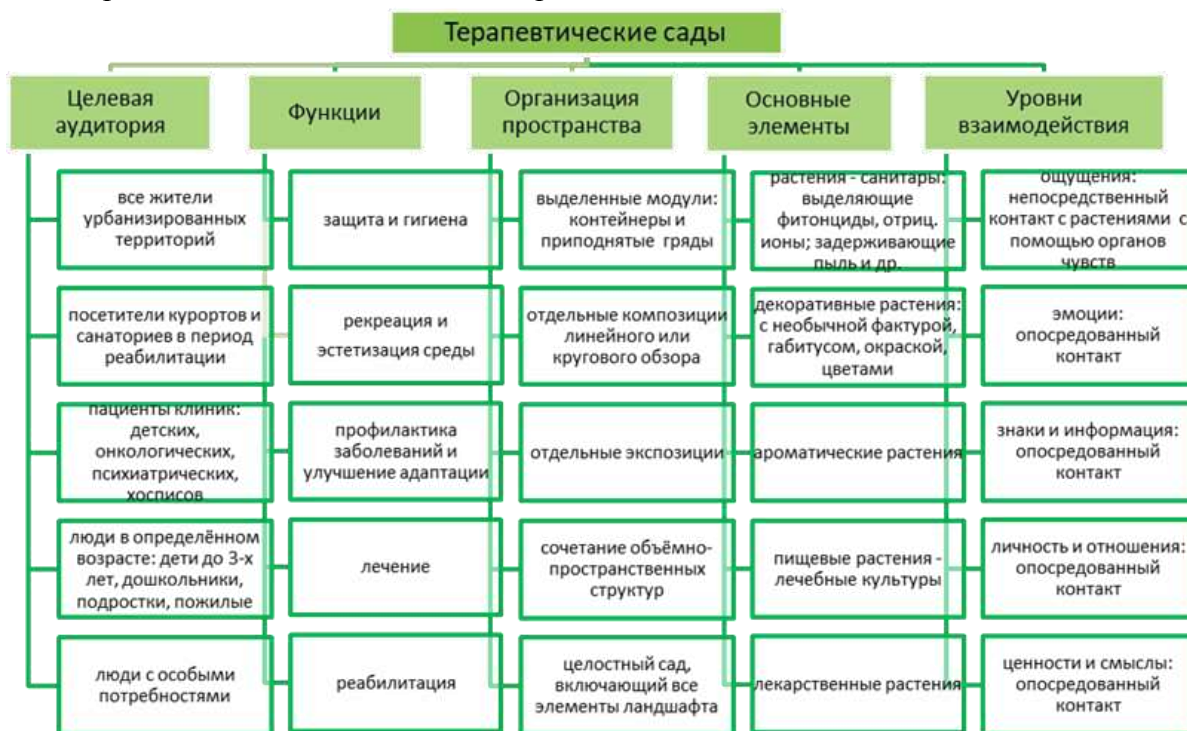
Терапевтические сады

Целевая аудитория

все жители урбанизированных территорий

посетители курортов и санаториев в период реабилитации

пациенты клиник: детских, онкологических, психиатрических, хосписов

люди в определённом возрасте: дети до 3-х лет, дошкольники, подростки, пожилые

люди с особыми потребностями

Функции

защита и гигиена

рекреация и эстетизация среды

профилактика заболеваний и улучшение адаптации

лечение

реабилитация

Организация пространства

выделенные модули: контейнеры и приподнятые гряды

отдельные композиции линейного или кругового обзора

отдельные экспозиции

сочетание объёмно-пространственных структур

целостный сад, включающий все элементы ландшафта

Основные элементы

растения - санитары: выделяющие фитонциды, отриц. ионы; задерживающие пыль и др.

декоративные растения: с необычной фактурой, габитусом, окраской, цветами

ароматические растения

пищевые растения - лечебные культуры

лекарственные растения

Уровни взаимодействия

ощущения: непосредственный контакт с растениями с помощью органов чувств

эмоции: опосредованный контакт

знаки и информация: опосредованный контакт

личность и отношения: опосредованный контакт

ценности и смыслы: опосредованный контакт